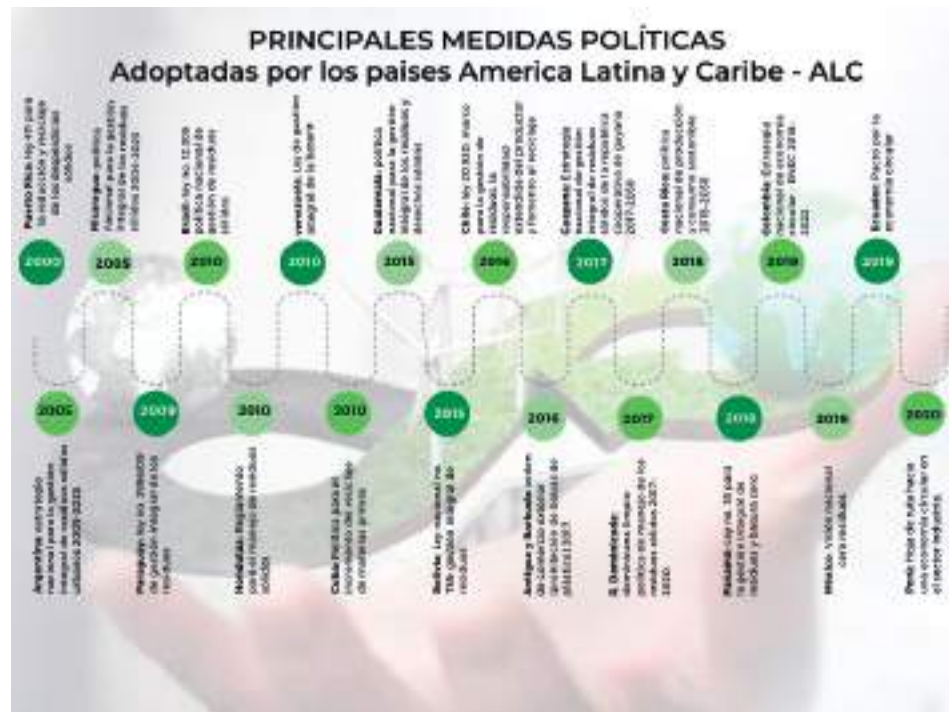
PRINCIPALES MEDIDAS POLÍTICAS
Adoptadas por los paises America Latina y Caribe - ALC

Puerto Rico: ley 411 para la reducción y reciclaje de los residuos sólidos

2000

Nicaragua: política Nacional para la gestión integral de los residuos sólidos 2005-2023

2005

Brasil: ley no 12.305 política nacional de gestión de residuos sólidos

2010

Venezuela: Ley de gestión integral de la basura

2010

Guatemala: política nacional para la gestión integral de residuos y desechos sólidos

2015

Chile: ley 20.920: marco para la gestión de residuos, la responsabilidad extendida del productor y fomento al reciclaje

2016

Guyana: Estrategia nacional de gestión integral de residuos sólidos de la república cooperativa de guyana 2017-2030

2017

Costa Rica: política nacional de producción y consumo sostenible 2018-2030

2018

Colombia: Estrategia nacional de economía circular - ENEC 2018-2022

2019

Ecuador: Pacto por la economía circular

2019

2005

Argentina: estrategia nacional para la gestión integral de residuos sólidos urbanos 2005-2025

2009

Paraguay: ley no 3956/09 de gestión integral de los residuos

2010

Honduras: Reglamento para el manejo de residuos sólidos

2010

Cuba: Política para el incremento del reciclaje de materias primas

2015

Bolivia: Ley nacional no 755: gestión integral de residuos

2016

Antigua y Barbuda: orden de control de basura prohibición de bolsas de plástico 2017

2017

R. Dominicana: dominicana limpia: política de manejo de los residuos sólidos 2017-2020

2018

Panamá: Ley no. 33 para la gestión integral de residuos y basura cero

2018

México: Visión nacional cero residuos

2020

Perú: Hoja de ruta hacia una economía circular en el sector industrial